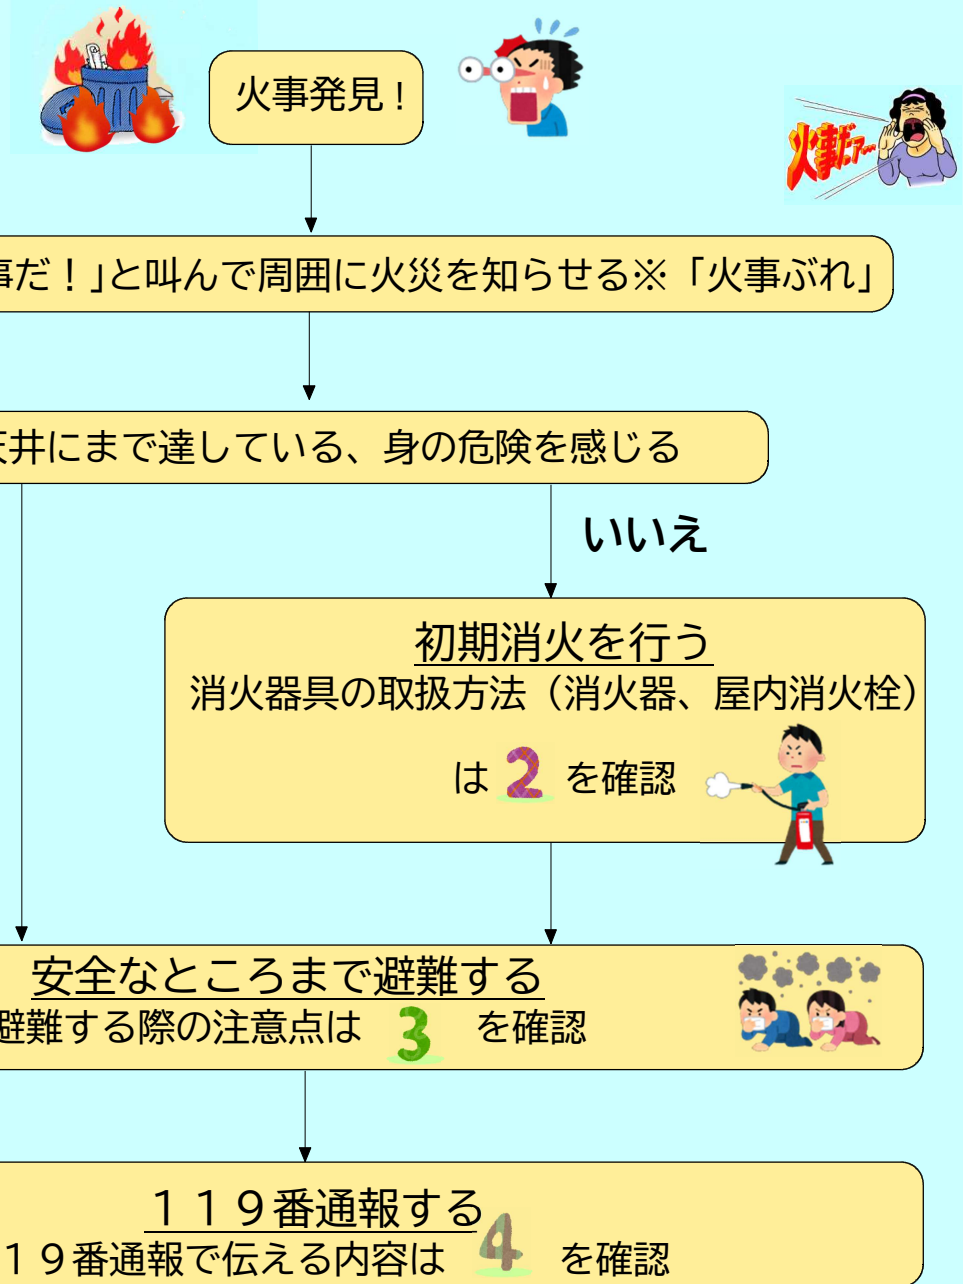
火事発見！

火事ドァー

事だ！」と叫んで周囲に火災を知らせる※「火事ぶれ」

天井にまで達している、身の危険を感じる

いいえ

初期消火を行う
消火器具の取扱方法（消火器、屋内消火栓）
は 2 を確認

安全なところまで避難する
避難する際の注意点は 3 を確認

１１９番通報する
１９番通報で伝える内容は 4 を確認